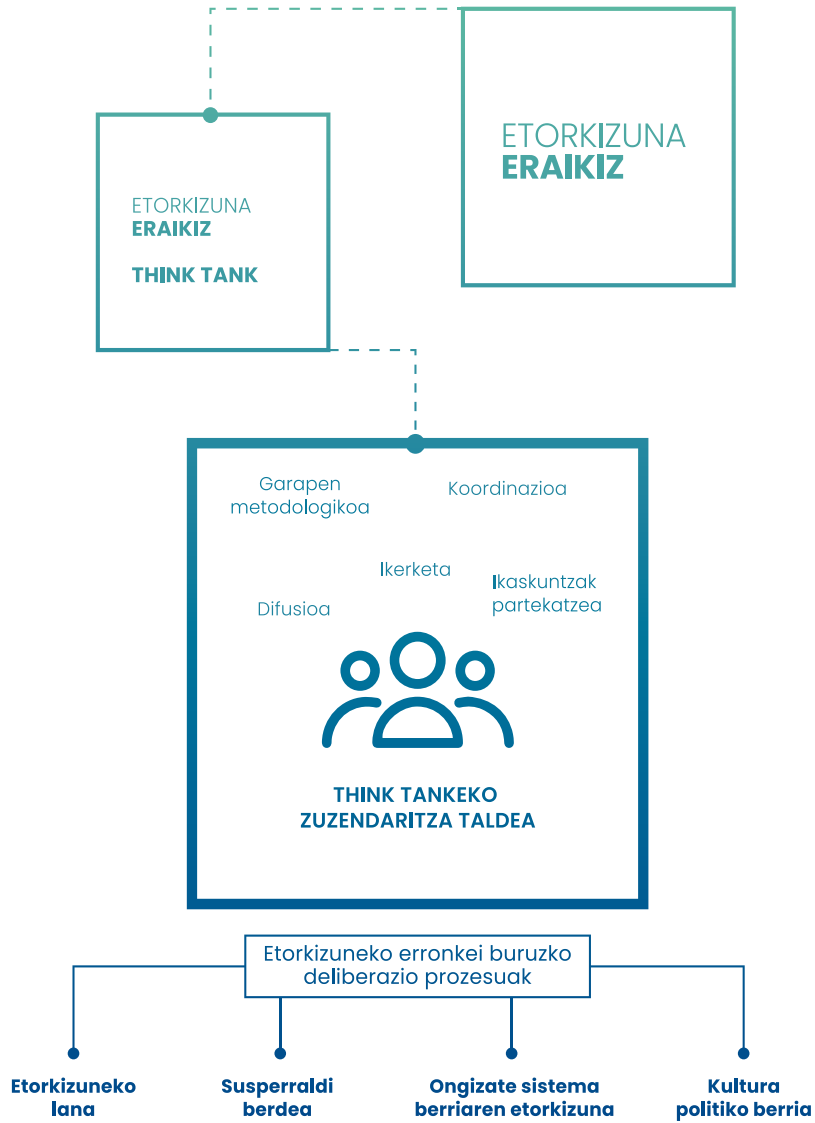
ETORKIZUNA
ERAIKIZ

ETORKIZUNA
ERAIKIZ

THINK TANK

Garapen metodologikoa

Koordinazioa

Ikerketa

Ikaskuntzak partekatzea

Difusioa

THINK TANKEKO
ZUZENDARITZA TALDEA

Etorkizuneko erronkei buruzko deliberazio prozesuak

Etorkizuneko lana

Susperraldi berdea

Ongizate sistema berriaren etorkizuna

Kultura politiko berria